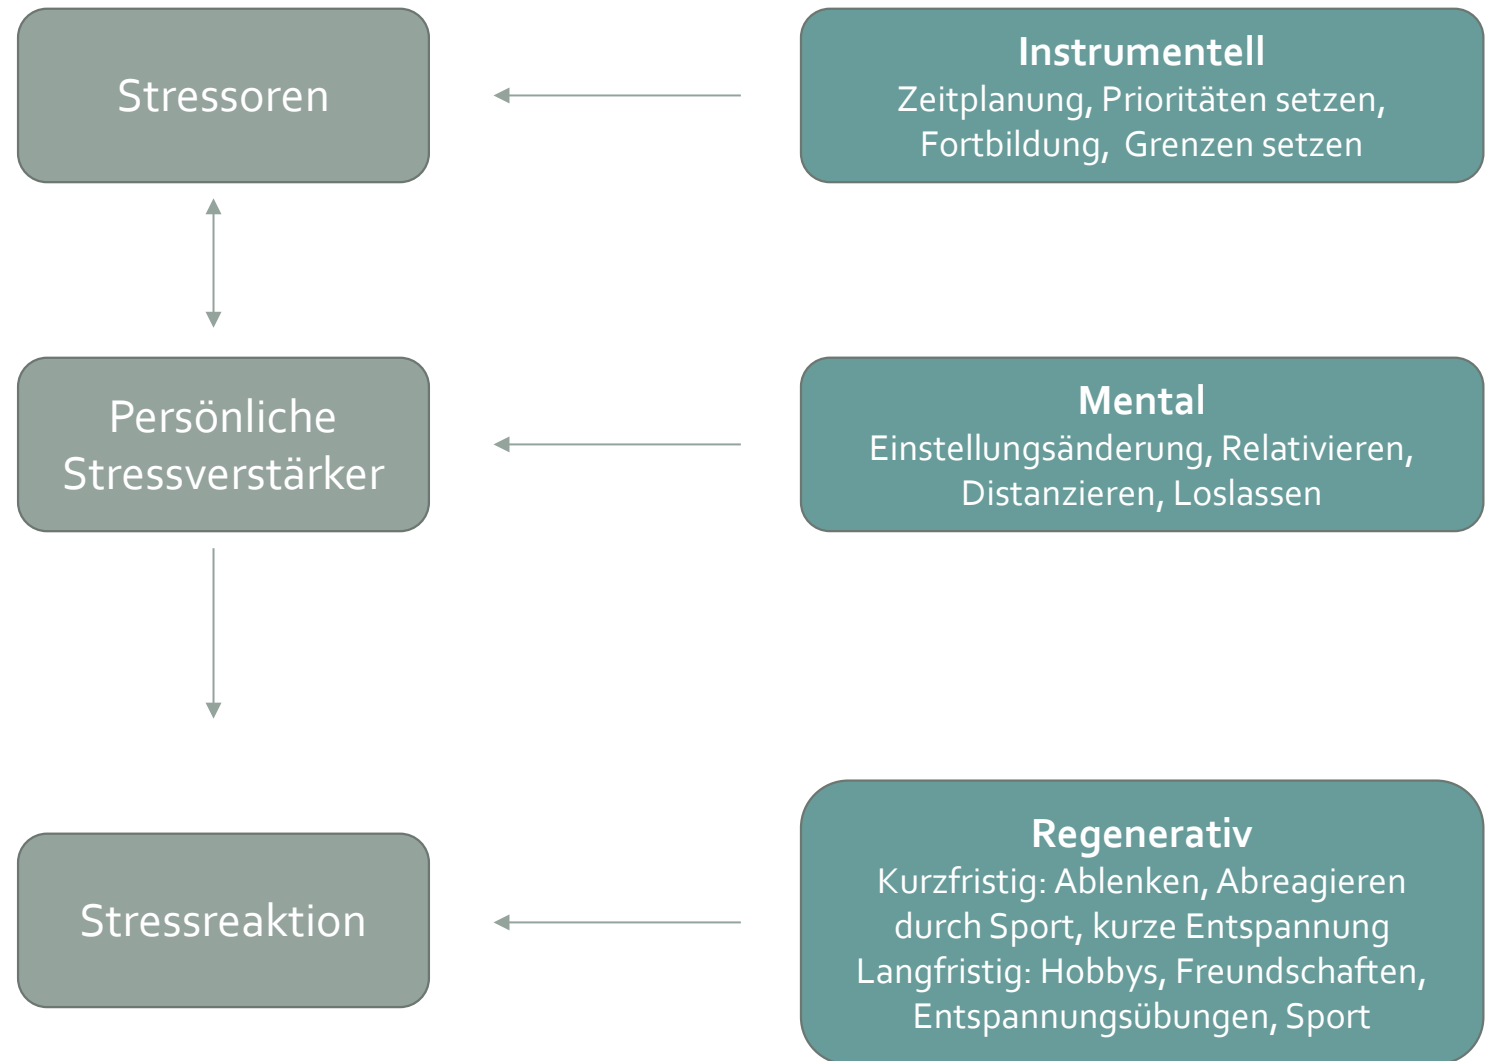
Stressoren

Instrumentell
Zeitplanung, Prioritäten setzen, Fortbildung, Grenzen setzen

Persönliche Stressverstärker

Mental
Einstellungsänderung, Relativieren, Distanzieren, Loslassen

Stressreaktion

Regenerativ
Kurzfristig: Ablenken, Abreagieren durch Sport, kurze Entspannung
Langfristig: Hobbys, Freundschaften, Entspannungsübungen, Sport